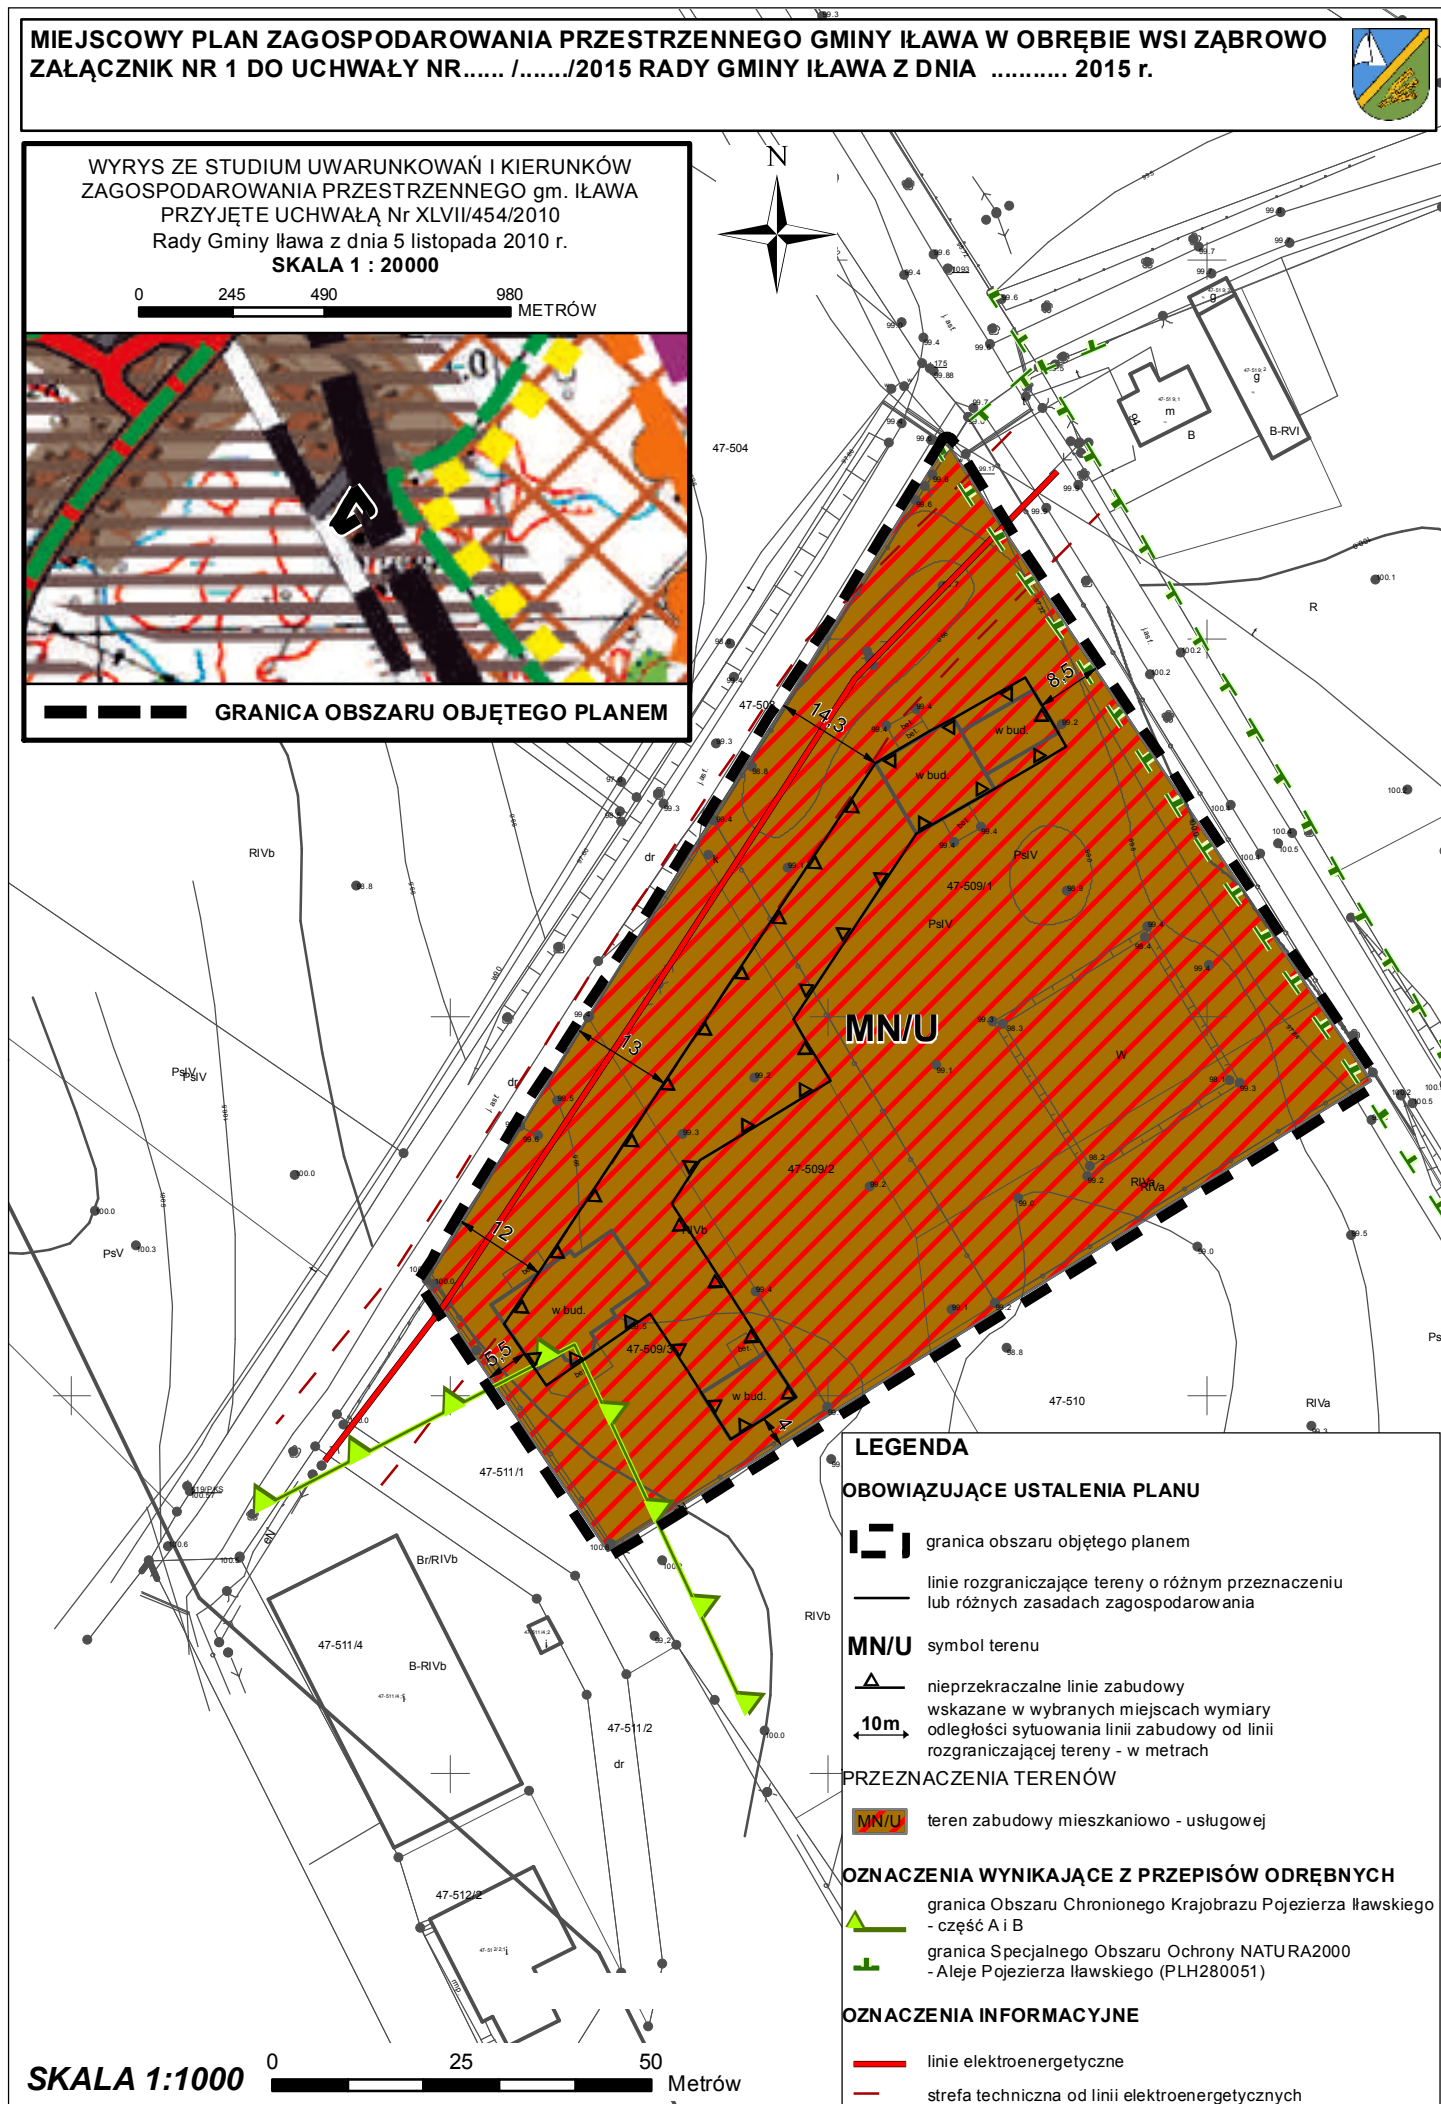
MIEJSCOWY PLAN ZAGOSPODAROWANIA PRZESTRZENNEGO GMINY IŁAWA W OBRĘBIE WSI ZĄBROWO
ZAŁĄCZNIK NR 1 DO UCHWAŁY NR...... /......./2015 RADY GMINY IŁAWA Z DNIA ........... 2015 r.

WYRYS ZE STUDIUM UWARUNKOWAŃ I KIERUNKÓW ZAGOSPODAROWANIA PRZESTRZENNEGO gm. IŁAWA
PRZYJĘTE UCHWAŁĄ Nr XLVII/454/2010
Rady Gminy Iława z dnia 5 listopada 2010 r.
SKALA 1 : 20000

0 245 490 980 METRÓW

GRANICA OBSZARU OBJĘTEGO PLANEM

N

47-504
47-503
47-509/1
47-509/2
47-509/3
47-510
47-511/1
47-511/2
47-511/4
47-512/2
MN/U
PsIV
RIVb
RIVa
PsV
B-RVI
B-RIVb
Br/RIVb
R
W
dr
w bud.
m
B
g
14.3
8.5
13
12
5.5
4

LEGENDA
OBOWIĄZUJĄCE USTALENIA PLANU
granica obszaru objętego planem
linie rozgraniczające tereny o różnym przeznaczeniu lub różnych zasadach zagospodarowania
MN/U symbol terenu
nieprzekraczalne linie zabudowy
10m wskazane w wybranych miejscach wymiary odległości sytuowania linii zabudowy od linii rozgraniczającej tereny - w metrach
PRZEZNACZENIA TERENÓW
MN/U teren zabudowy mieszkaniowo - usługowej
OZNACZENIA WYNIKAJĄCE Z PRZEPISÓW ODRĘBNYCH
granica Obszaru Chronionego Krajobrazu Pojezierza Iławskiego - część A i B
granica Specjalnego Obszaru Ochrony NATURA2000 - Aleje Pojezierza Iławskiego (PLH280051)
OZNACZENIA INFORMACYJNE
linie elektroenergetyczne
strefa techniczna od linii elektroenergetycznych

SKALA 1:1000
0 25 50
Metrów